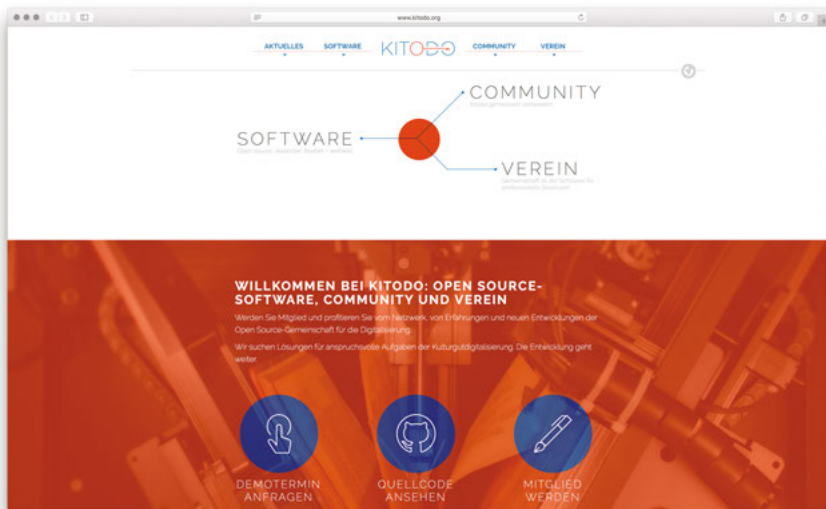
www.kitodo.org

AKTUELLES SOFTWARE KITODO COMMUNITY VEREIN

COMMUNITY
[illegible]

SOFTWARE
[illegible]

VEREIN
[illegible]

WILLKOMMEN BEI KITODO: OPEN SOURCE-SOFTWARE, COMMUNITY UND VEREIN

Werden Sie Mitglied und profitieren Sie vom Netzwerk, von Erfahrungen und neuen Entwicklungen der Open Source-Gemeinschaft für die Digitalisierung.

Wir suchen Lösungen für anspruchsvolle Aufgaben der Kulturgutdigitalisierung. Die Entwicklung geht weiter.

DEMOTERMIN ANFRAGEN

QUELLCODE ANSEHEN

MITGLIED WERDEN